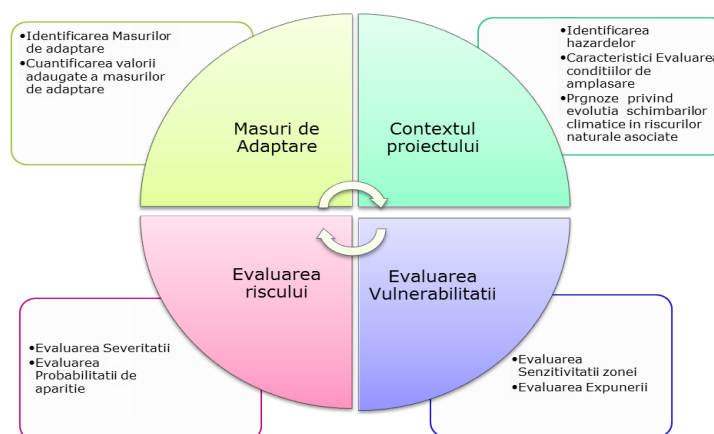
•Identificarea Masurilor de adaptare
•Cuantificarea valorii adaugate a masurilor de adaptare

Masuri de Adaptare

Contextul proiectului

•Identificarea hazardelor
•Caracteristici Evaluarea conditiilor de amplasare
•Prgnoze privind evolutia schimbarilor climatice in riscurilor naturale asociate

Evaluarea riscului

Evaluarea Vulnerabilitatii

•Evaluarea Severitatii
•Evaluarea Probabilitatii de aparitie

•Evaluarea Senzitivitatii zonei
•Evaluarea Expunerii